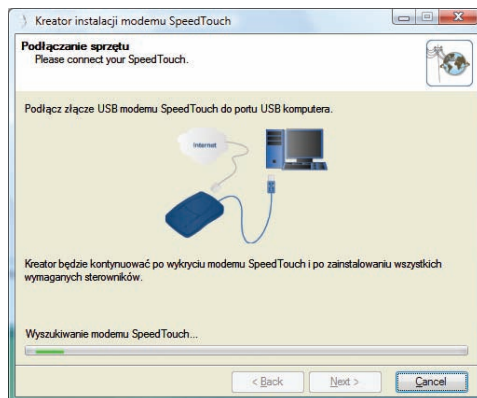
Kreator instalacji modemu SpeedTouch

Podłączanie sprzętu
Please connect your SpeedTouch.

Podłącz złącze USB modemu SpeedTouch do portu USB komputera.

Internet

Kreator będzie kontynuować po wykryciu modemu SpeedTouch i po zainstalowaniu wszystkich wymaganych sterowników.

Wyszukiwanie modemu SpeedTouch...

< Back Next > Cancel